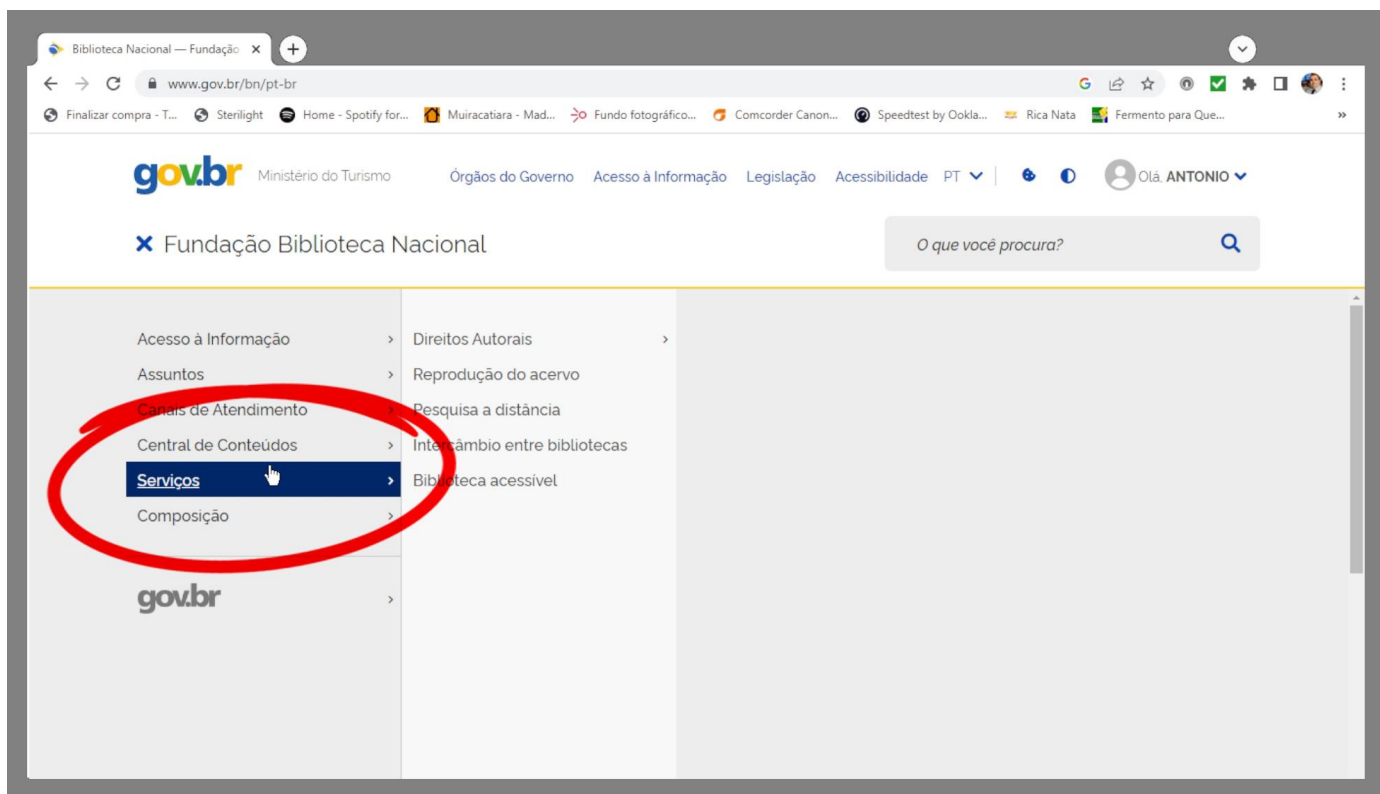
Biblioteca Nacional — Fundação ×
+
www.gov.br/bn/pt-br
Finalizar compra - T... Sterilight Home - Spotify for... Muiracatiara - Mad... Fundo fotográfico... Comcorder Canon... Speedtest by Ookla... Rica Nata Fermento para Que...
gov.br Ministério do Turismo
Órgãos do Governo Acesso à Informação Legislação Acessibilidade PT
Olá, ANTONIO
× Fundação Biblioteca Nacional
O que você procura?
Acesso à Informação
Assuntos
Canais de Atendimento
Central de Conteúdos
Serviços
Composição
gov.br
Direitos Autorais
Reprodução do acervo
Pesquisa a distância
Intercâmbio entre bibliotecas
Biblioteca acessível